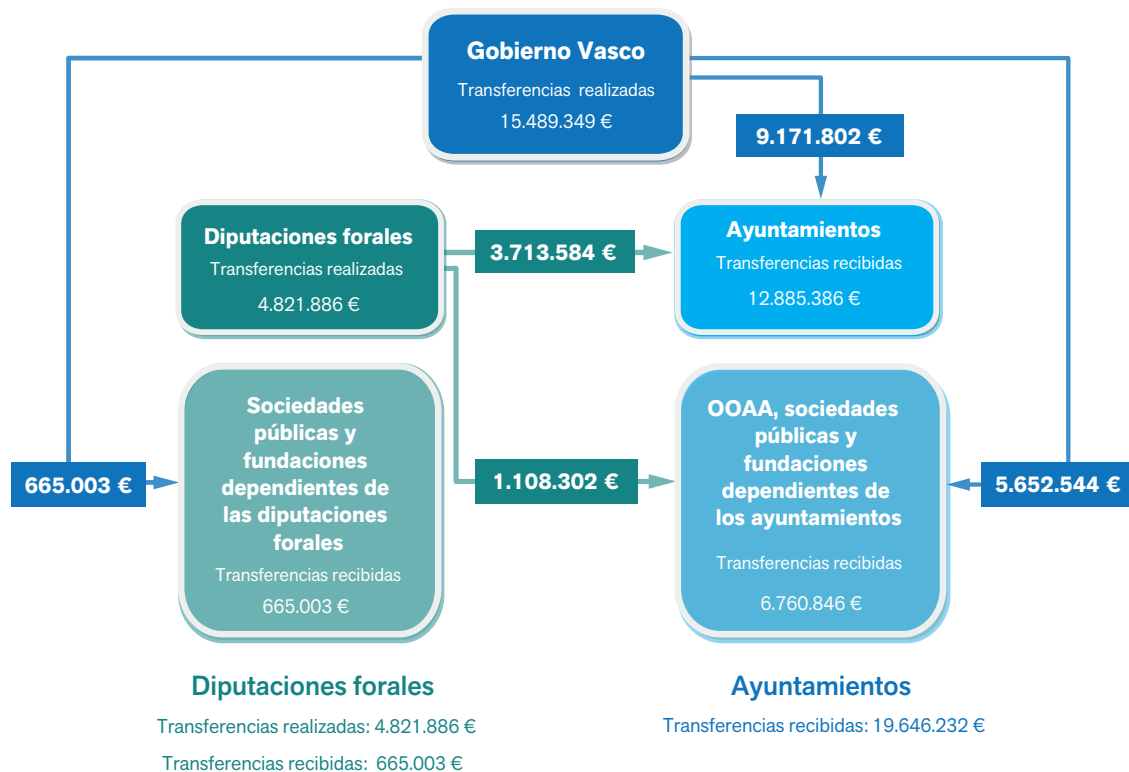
Gobierno Vasco
Transferencias realizadas
15.489.349 €

9.171.802 €

Diputaciones forales
Transferencias realizadas
4.821.886 €

3.713.584 €

Ayuntamientos
Transferencias recibidas
12.885.386 €

665.003 €

Sociedades públicas y fundaciones dependientes de las diputaciones forales
Transferencias recibidas
665.003 €

1.108.302 €

OOAA, sociedades públicas y fundaciones dependientes de los ayuntamientos
Transferencias recibidas
6.760.846 €

5.652.544 €

Diputaciones forales
Transferencias realizadas: 4.821.886 €
Transferencias recibidas: 665.003 €

Ayuntamientos
Transferencias recibidas: 19.646.232 €